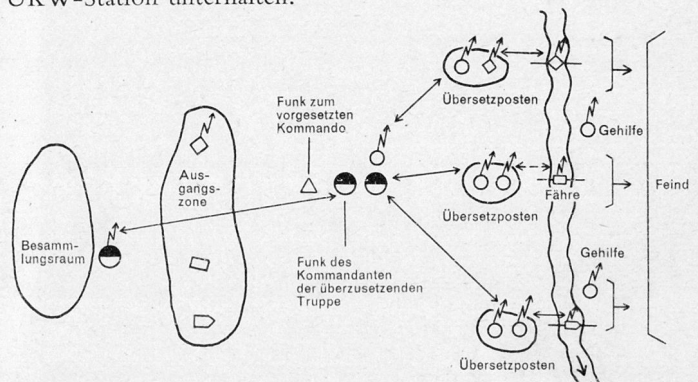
UKW-Station unterhalten.

Funk zum vorgesetzten Kommando

Aus-gangs-zone

Besamm-lungsraum

Funk des Kommandanten der überzusetzenden Truppe

Übersetzposten

Gehilfe

Übersetzposten

Fähre

Feind

Gehilfe

Übersetzposten